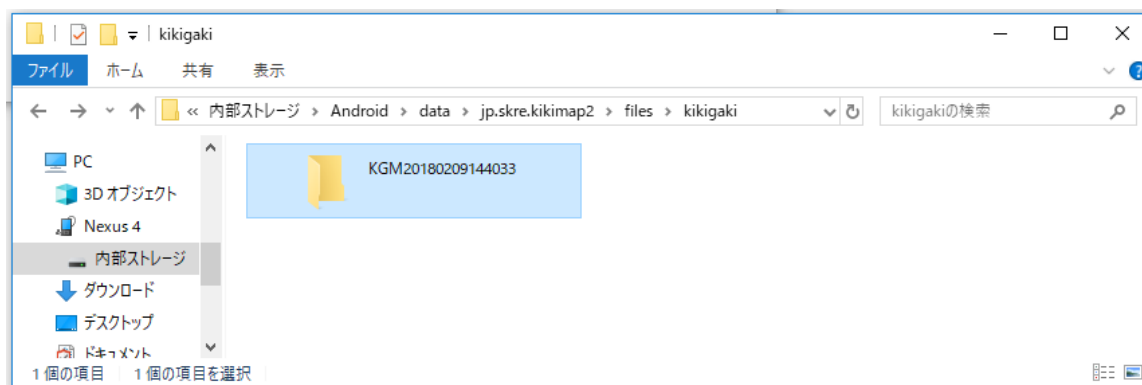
kikigaki

ファイル ホーム 共有 表示

« 内部ストレージ › Android › data › jp.skre.kikimap2 › files › kikigaki

kikigakiの検索

PC
3D オブジェクト
Nexus 4
内部ストレージ
ダウンロード
デスクトップ
ドキュメント

KGM20180209144033

1 個の項目 1 個の項目を選択